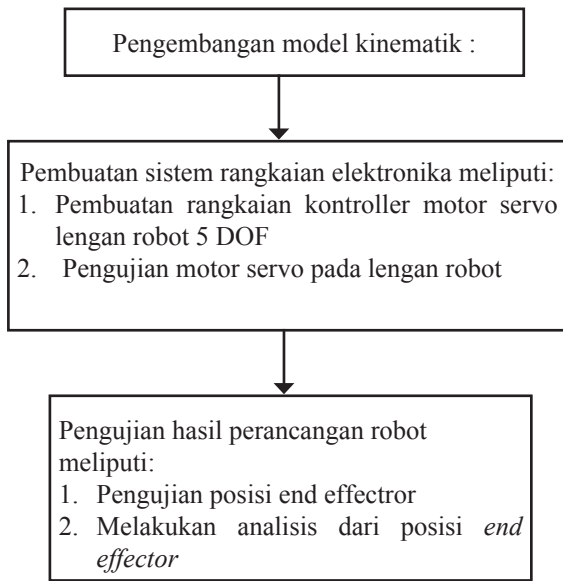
Pengembangan model kinematik :

Pembuatan sistem rangkaian elektronika meliputi:
1. Pembuatan rangkaian kontroller motor servo lengan robot 5 DOF
2. Pengujian motor servo pada lengan robot

Pengujian hasil perancangan robot meliputi:
1. Pengujian posisi end effectror
2. Melakukan analisis dari posisi *end effector*